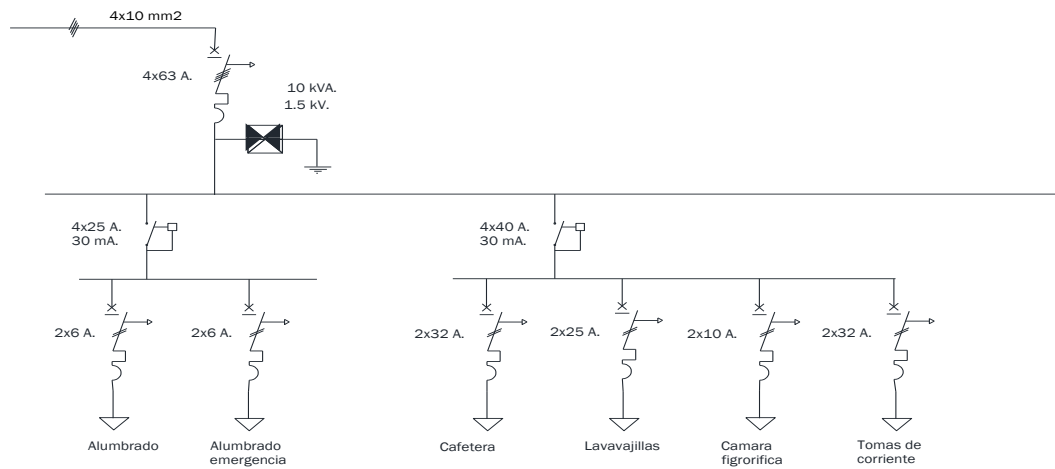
4x10 mm2

4x63 A.

10 kVA.
1.5 kV.

4x25 A.
30 mA.

4x40 A.
30 mA.

2x6 A.

2x6 A.

2x32 A.

2x25 A.

2x10 A.

2x32 A.

Alumbrado

Alumbrado emergencia

Cafetera

Lavavajillas

Camara figrorifica

Tomas de corriente